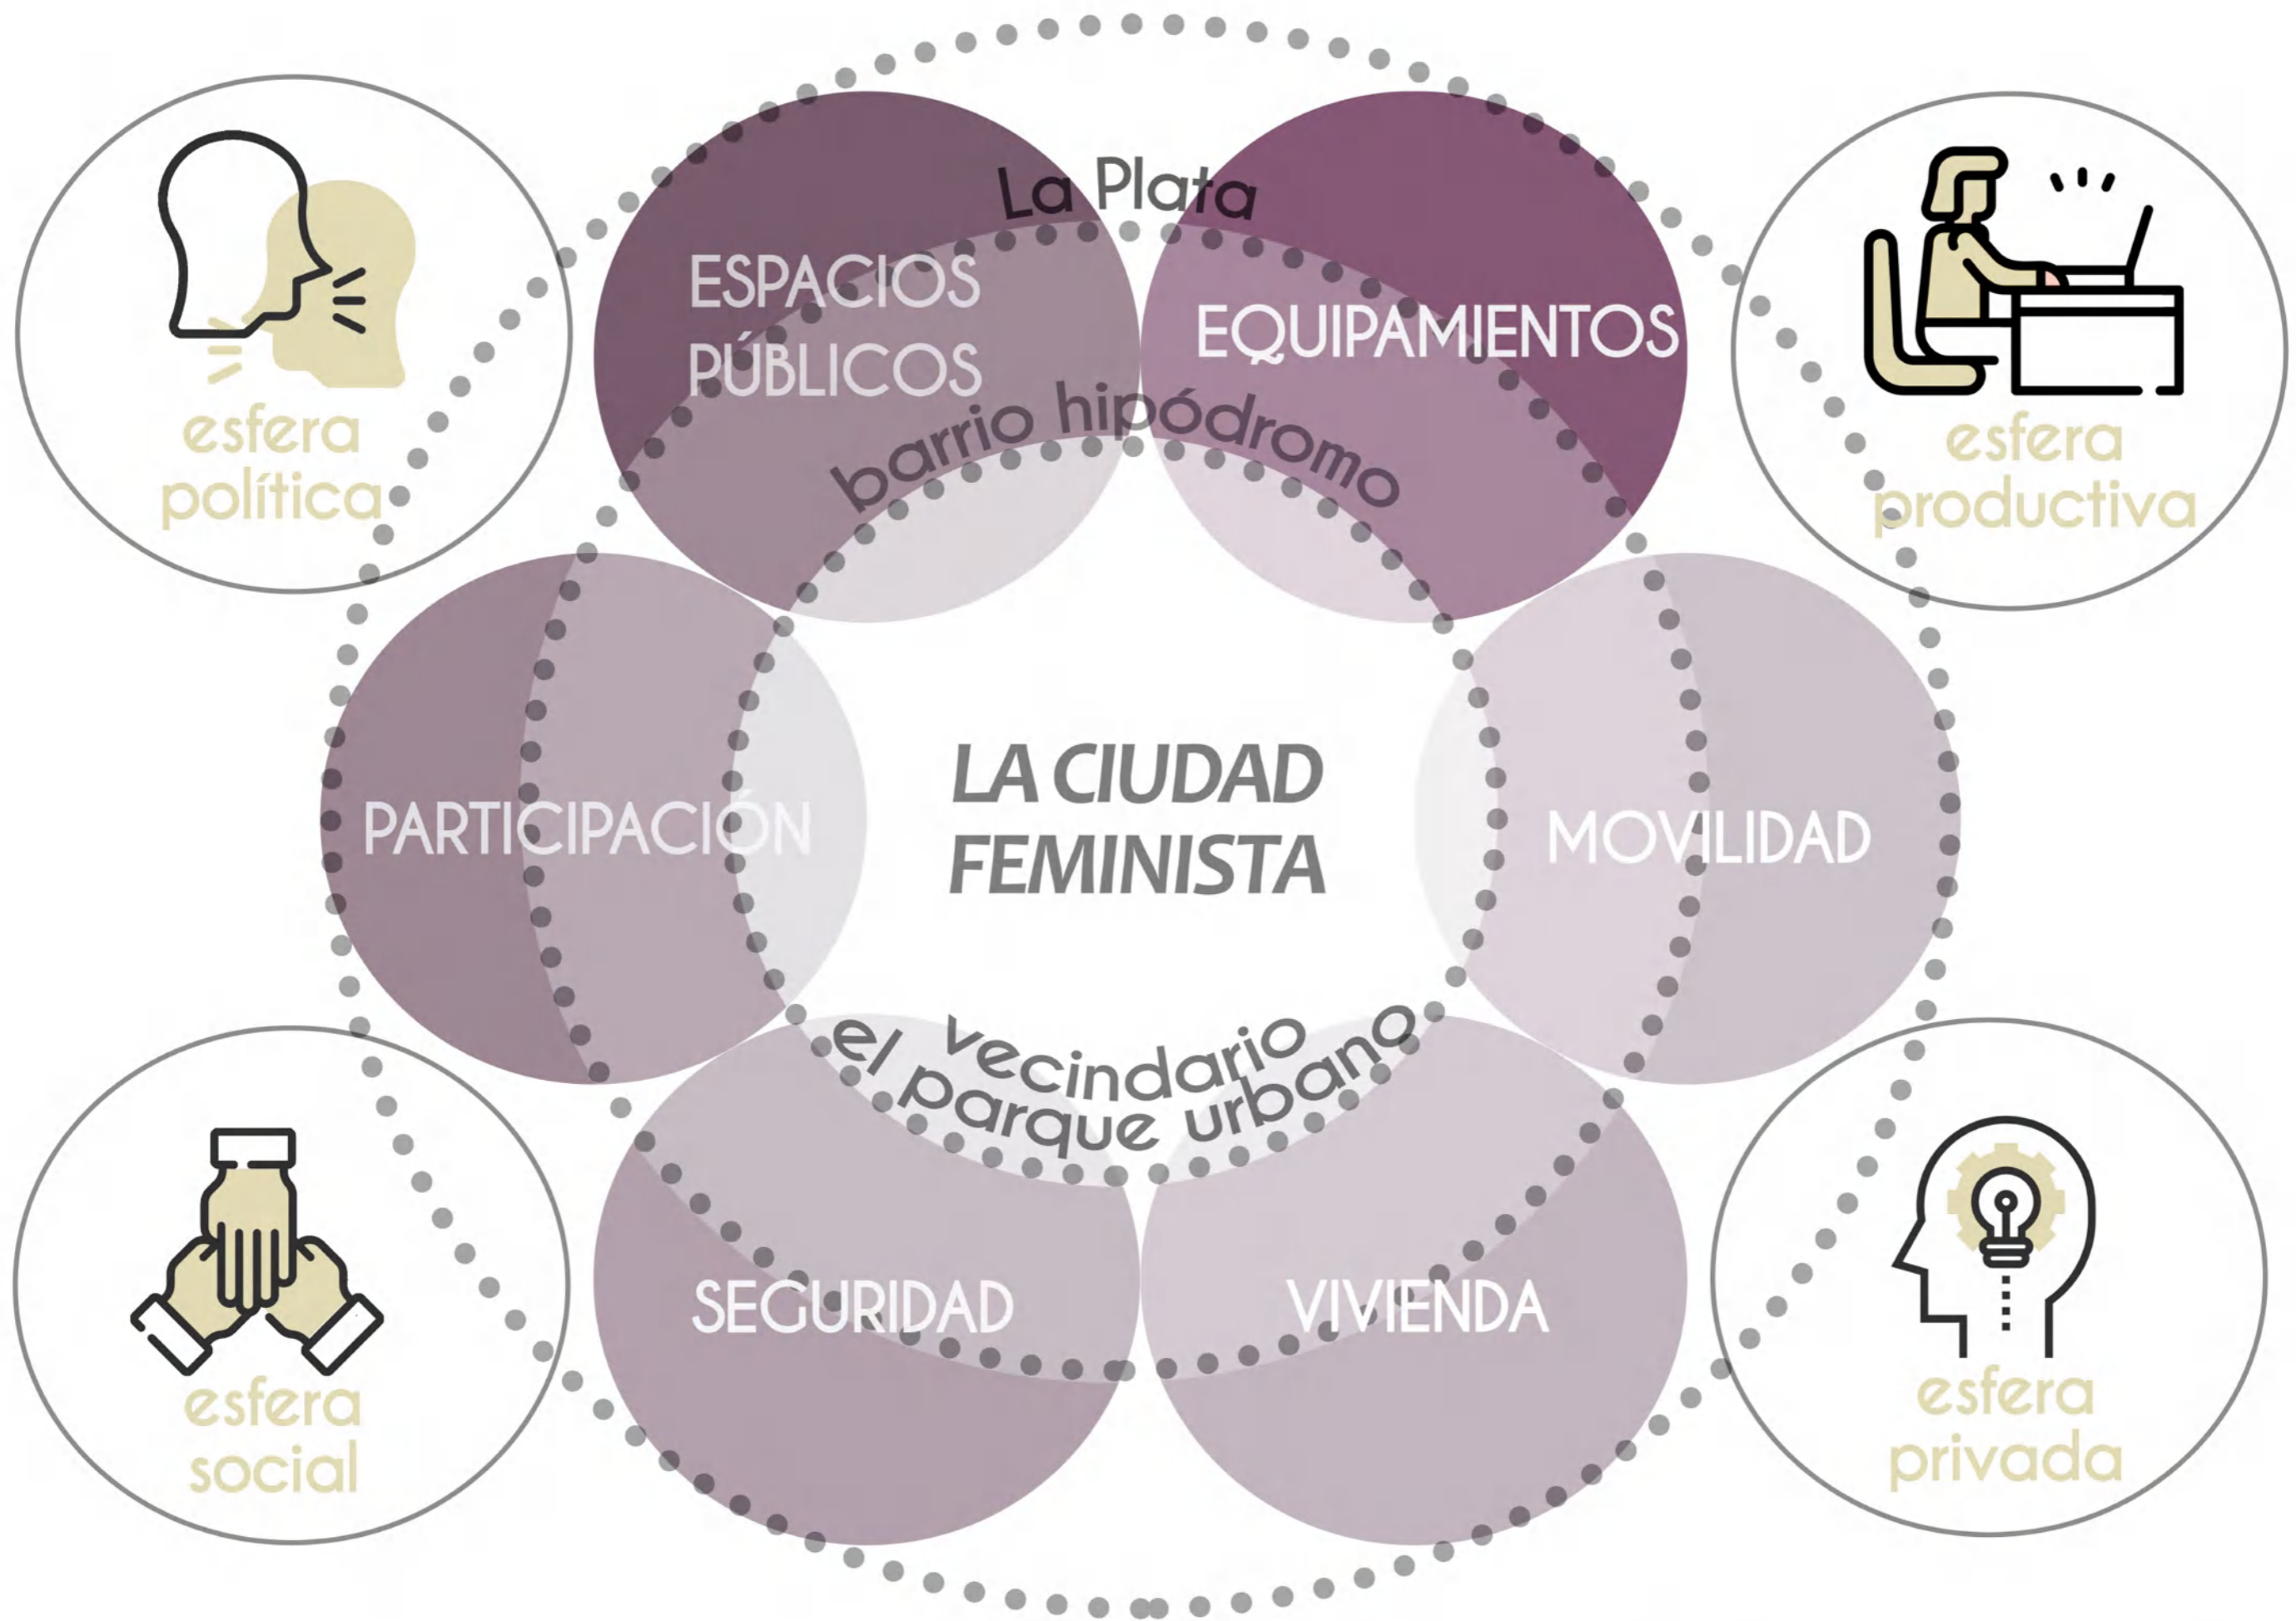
esfera política

La Plata

ESPACIOS PÚBLICOS

EQUIPAMIENTOS

esfera productiva

barrio hipódromo

PARTICIPACIÓN

LA CIUDAD FEMINISTA

MOVILIDAD

vecindario

el parque urbano

SEGURIDAD

VIVIENDA

esfera social

esfera privada